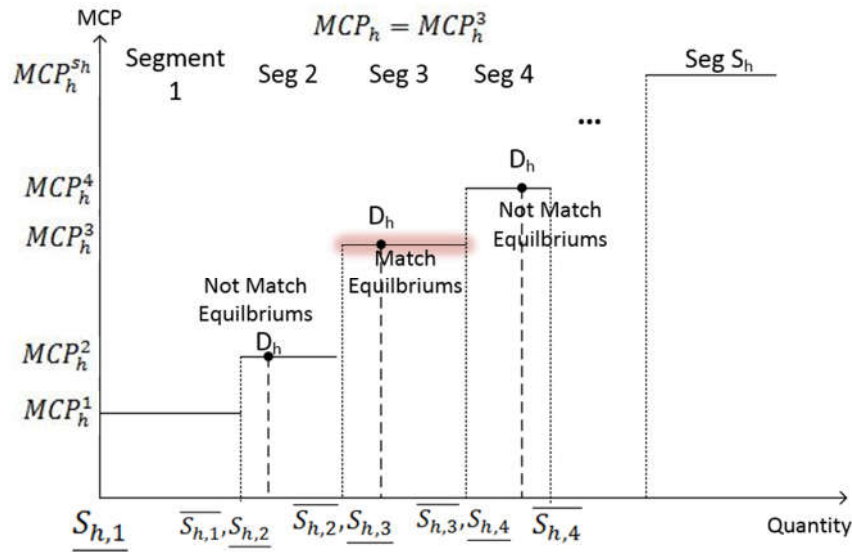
MCP

$MCP_h = MCP_h^3$

$MCP_h^{s_h}$

Segment 1

Seg 2

Seg 3

Seg 4

Seg $S_h$

...

$MCP_h^4$

$D_h$

Not Match Equilbriums

$MCP_h^3$

$D_h$

Match Equilbriums

Not Match Equilbriums

$MCP_h^2$

$D_h$

$MCP_h^1$

$\underline{S_{h,1}}$ $\overline{S_{h,1}}, \underline{S_{h,2}}$ $\overline{S_{h,2}}, \underline{S_{h,3}}$ $\overline{S_{h,3}}, \underline{S_{h,4}}$ $\overline{S_{h,4}}$

Quantity